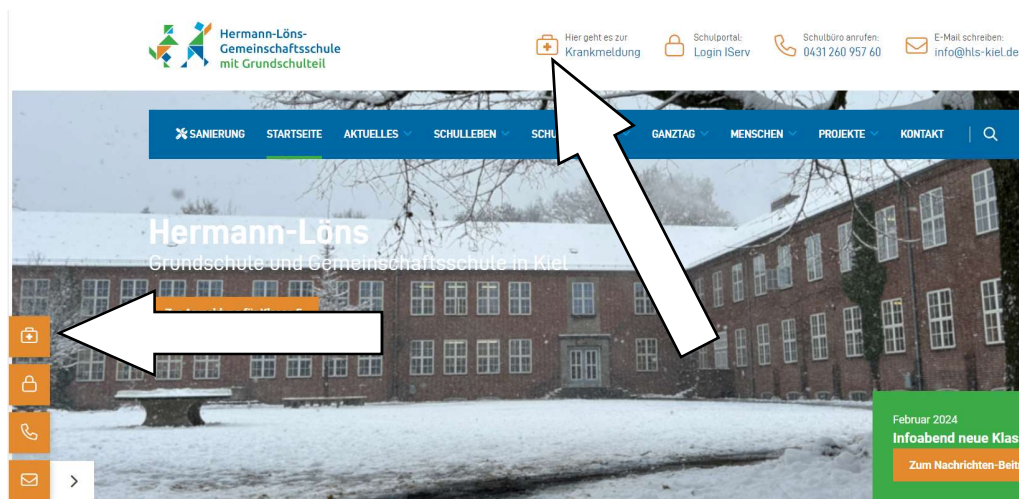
Hermann-Löns-
Gemeinschaftsschule
mit Grundschulteil

Hier geht es zur
Krankmeldung

Schulportal:
Login IServ

Schulbüro anrufen:
0431 260 957 60

E-Mail schreiben:
info@hls-kiel.de

SANIERUNG STARTSEITE AKTUELLES SCHULLEBEN SCHU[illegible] GANZTAG MENSCHEN PROJEKTE KONTAKT

Hermann-Löns
Grundschule und Gemeinschaftsschule in Kiel

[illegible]

Februar 2024
Infoabend neue Klas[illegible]
Zum Nachrichten-Beit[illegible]